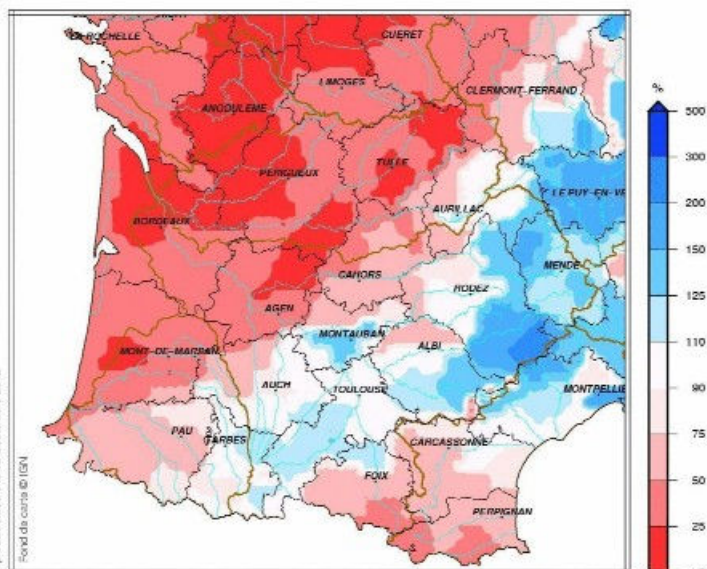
LA ROCHELLE
GUERET
LIMOGES
CLERMONT-FERRAND
ANGOULEME
TULLE
PERIGUEUX
LE PUY-EN-VE
BORDEAUX
AURILLAC
MENDE
CAHORS
RODEZ
AGEN
MONTAUBAN
ALBI
MONT-DE-MARSAN
AUCH
TOULOUSE
MONTPELLIE
PAU
TARBES
CARCASSONNE
FOIX
PERPIGNAN
Fond de carte © IGN
%
500
300
200
150
125
110
90
75
50
25